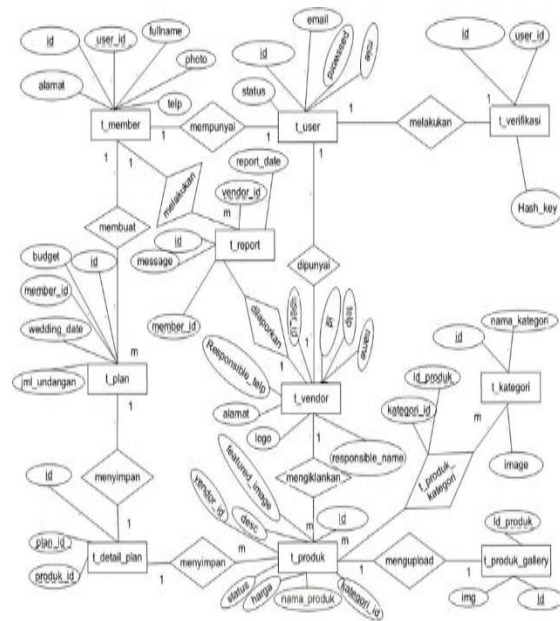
id
user_id
fullname
photo
alamat
telp
t_member
mempunyai
1
1
id
email
password
role
status
t_user
1
melakukan
1
t_verifikasi
id
user_id
1
Hash_key
1
membuat
melakukan
report_date
vendor_id
m
id
message
t_report
1
dipunyai
1
budget
id
member_id
wedding_date
member_id
dilaporkan
user_id
id
telp
name
m
ml_undangan
t_plan
1
Responsible_telp
alamat
t_vendor
logo
1
responsible_name
id
nama_kategori
id_produk
kategori_id
t_kategori
m
image
t_produk_kategori
1
menyimpan
featured_image
mengiklankan
id
vendor_id
desc
1
plan_id
produk_id
t_detail_plan
1
menyimpan
m
m
id
t_produk
mengupload
id_produk
t_produk_gallery
1
img
id
status
harga
nama_produk
kategori_id